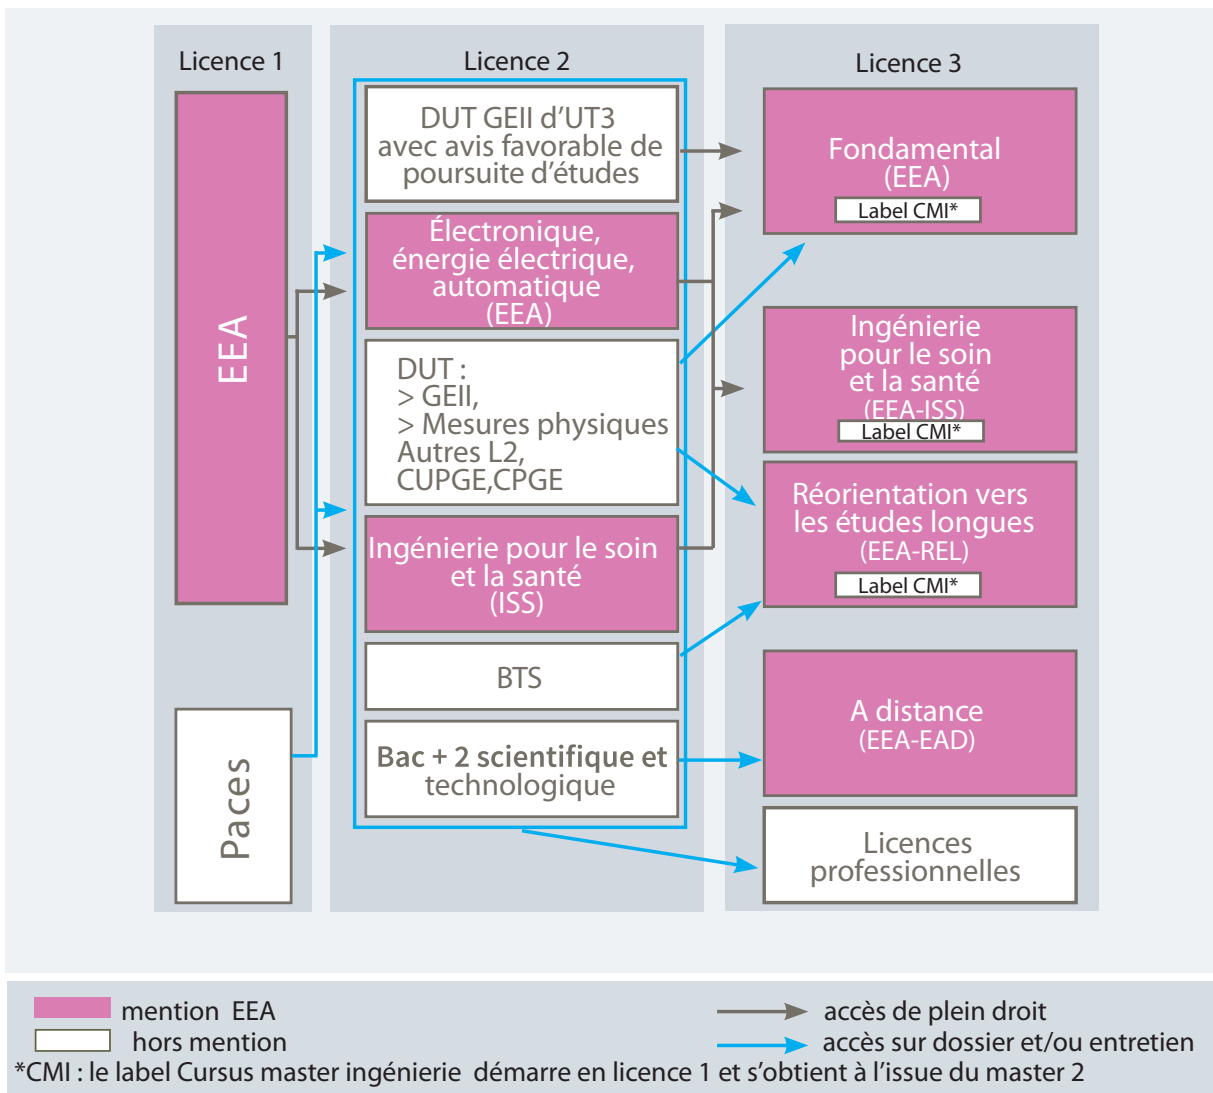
Licence 1

EEA

Paces

Licence 2

DUT GEII d'UT3 avec avis favorable de poursuite d'études

Électronique, énergie électrique, automatique (EEA)

DUT :
> GEII,
> Mesures physiques
Autres L2, CUPGE,CPGE

Ingénierie pour le soin et la santé (ISS)

BTS

Bac + 2 scientifique et technologique

Licence 3

Fondamental (EEA)
Label CMI*

Ingénierie pour le soin et la santé (EEA-ISS)
Label CMI*

Réorientation vers les études longues (EEA-REL)
Label CMI*

A distance (EEA-EAD)

Licences professionnelles

mention EEA
hors mention
accès de plein droit
accès sur dossier et/ou entretien
*CMI : le label Cursus master ingénierie démarre en licence 1 et s'obtient à l'issue du master 2